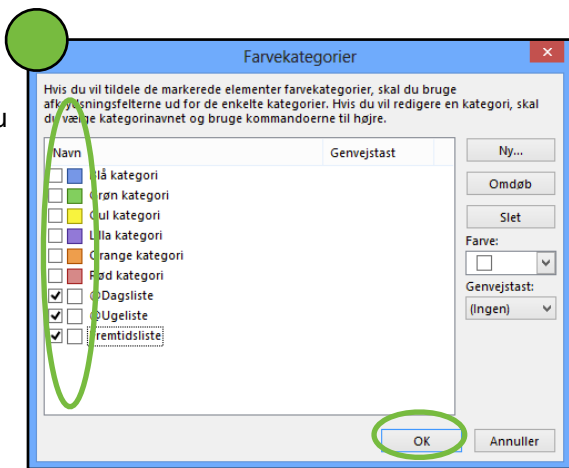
u

Farvekategorier

Hvis du vil tildele de markerede elementer farvekategorier, skal du bruge af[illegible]snigsfelterne ud for de enkelte kategorier. Hvis du vil redigere en kategori, skal du v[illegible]lge kategorinavnet og bruge kommandoerne til højre.

| Navn | Genvejstast |
|---|---|
| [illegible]lå kategori | |
| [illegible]røn kategori | |
| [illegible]ul kategori | |
| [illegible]illa kategori | |
| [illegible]range kategori | |
| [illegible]ød kategori | |
| @Dagsliste | |
| @Ugeliste | |
| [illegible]remtidsliste | |

Ny...

Omdøb

Slet

Farve:

Genvejstast:

(Ingen)

OK

Annuller